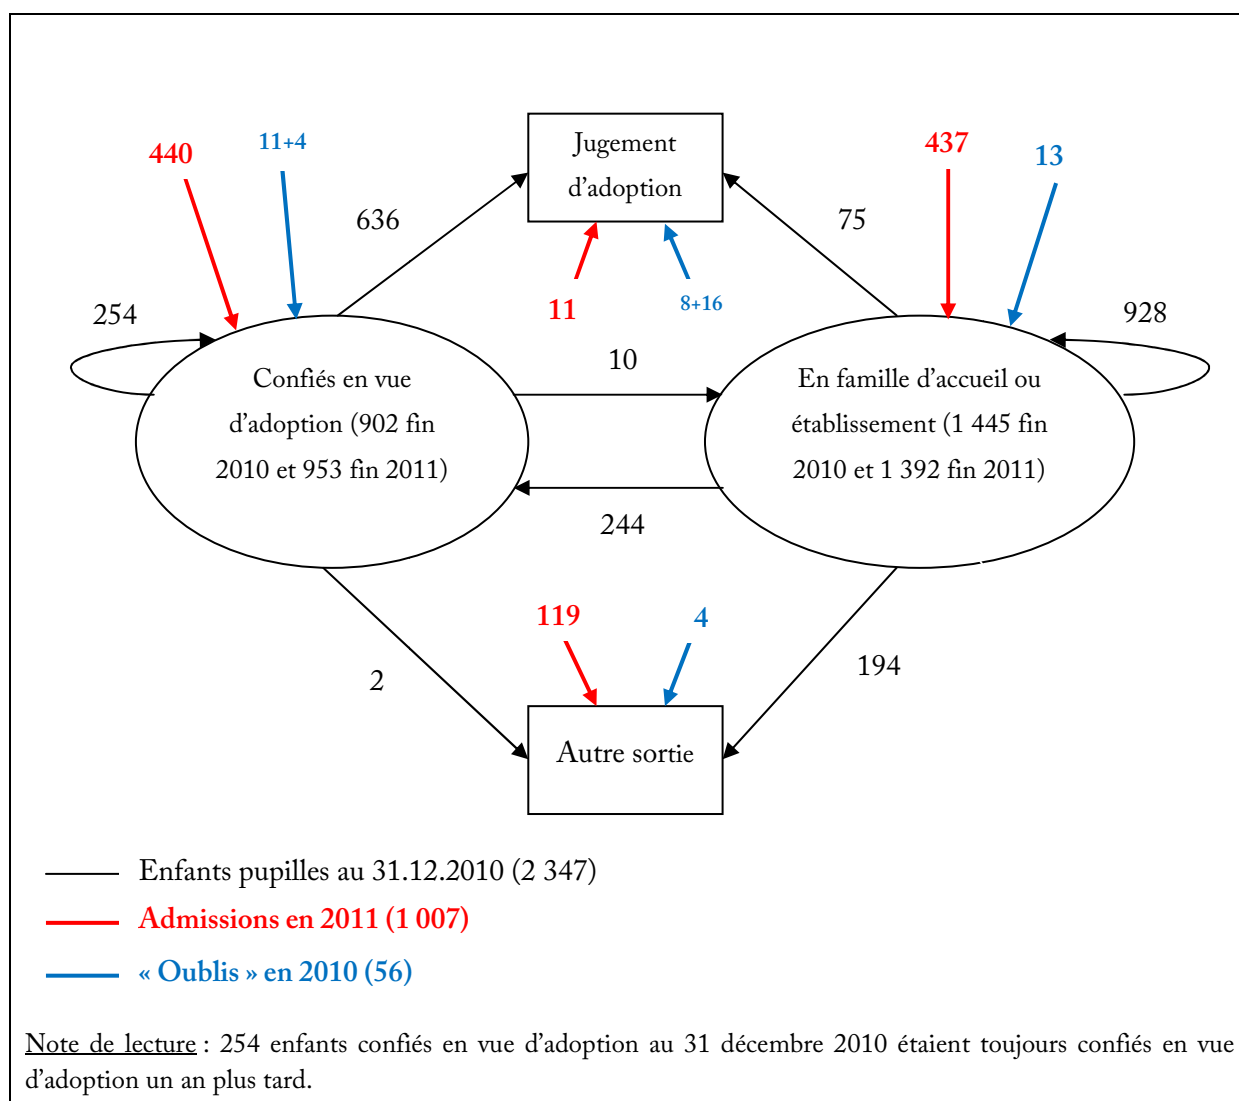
440

11+4

636

Jugement d'adoption

75

437

13

254

11

8+16

928

Confiés en vue d'adoption (902 fin 2010 et 953 fin 2011)

10

En famille d'accueil ou établissement (1 445 fin 2010 et 1 392 fin 2011)

244

119

4

2

194

Autre sortie

Enfants pupilles au 31.12.2010 (2 347)

Admissions en 2011 (1 007)

« Oublis » en 2010 (56)

Note de lecture : 254 enfants confiés en vue d'adoption au 31 décembre 2010 étaient toujours confiés en vue d'adoption un an plus tard.